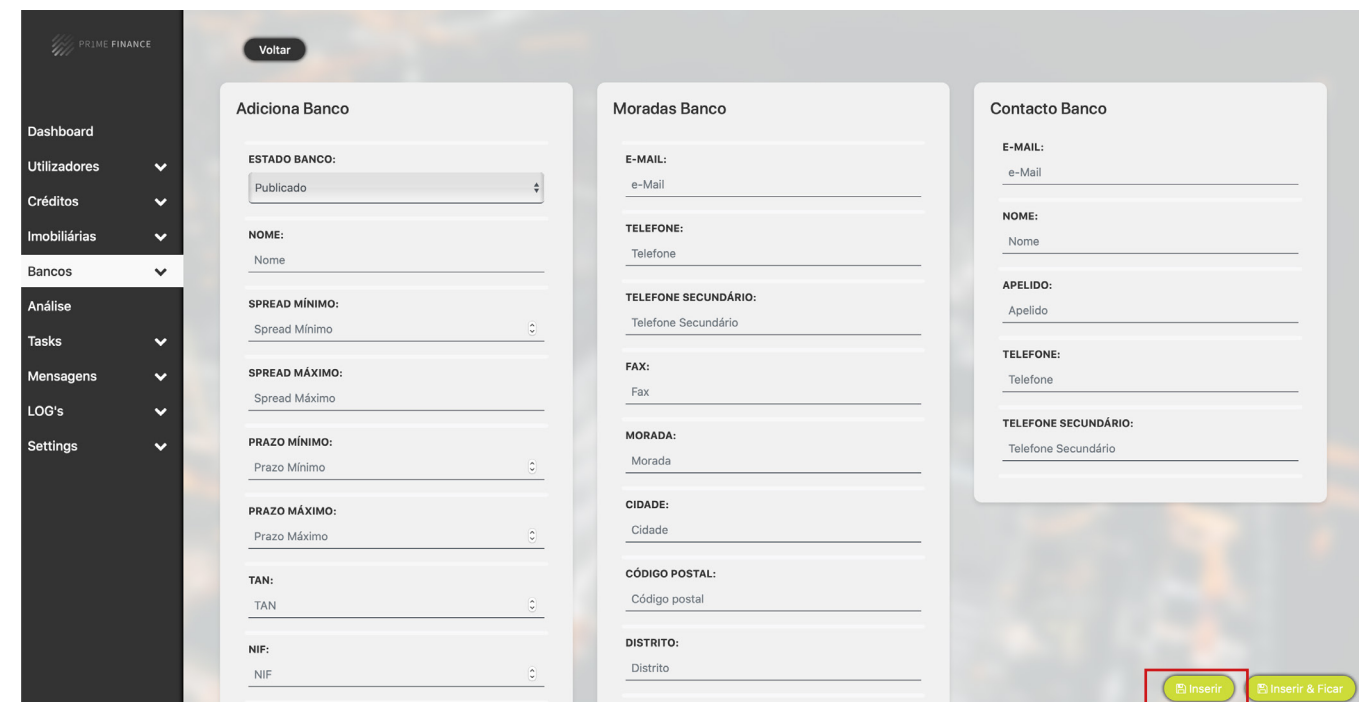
PRIME FINANCE

Dashboard
Utilizadores
Créditos
Imobiliárias
Bancos
Análise
Tasks
Mensagens
LOG's
Settings

Voltar

Adiciona Banco

ESTADO BANCO:
Publicado

NOME:
Nome

SPREAD MÍNIMO:
Spread Mínimo

SPREAD MÁXIMO:
Spread Máximo

PRAZO MÍNIMO:
Prazo Mínimo

PRAZO MÁXIMO:
Prazo Máximo

TAN:
TAN

NIF:
NIF

Moradas Banco

E-MAIL:
e-Mail

TELEFONE:
Telefone

TELEFONE SECUNDÁRIO:
Telefone Secundário

FAX:
Fax

MORADA:
Morada

CIDADE:
Cidade

CÓDIGO POSTAL:
Código postal

DISTRITO:
Distrito

Contacto Banco

E-MAIL:
e-Mail

NOME:
Nome

APELIDO:
Apelido

TELEFONE:
Telefone

TELEFONE SECUNDÁRIO:
Telefone Secundário

Inserir
Inserir & Ficar